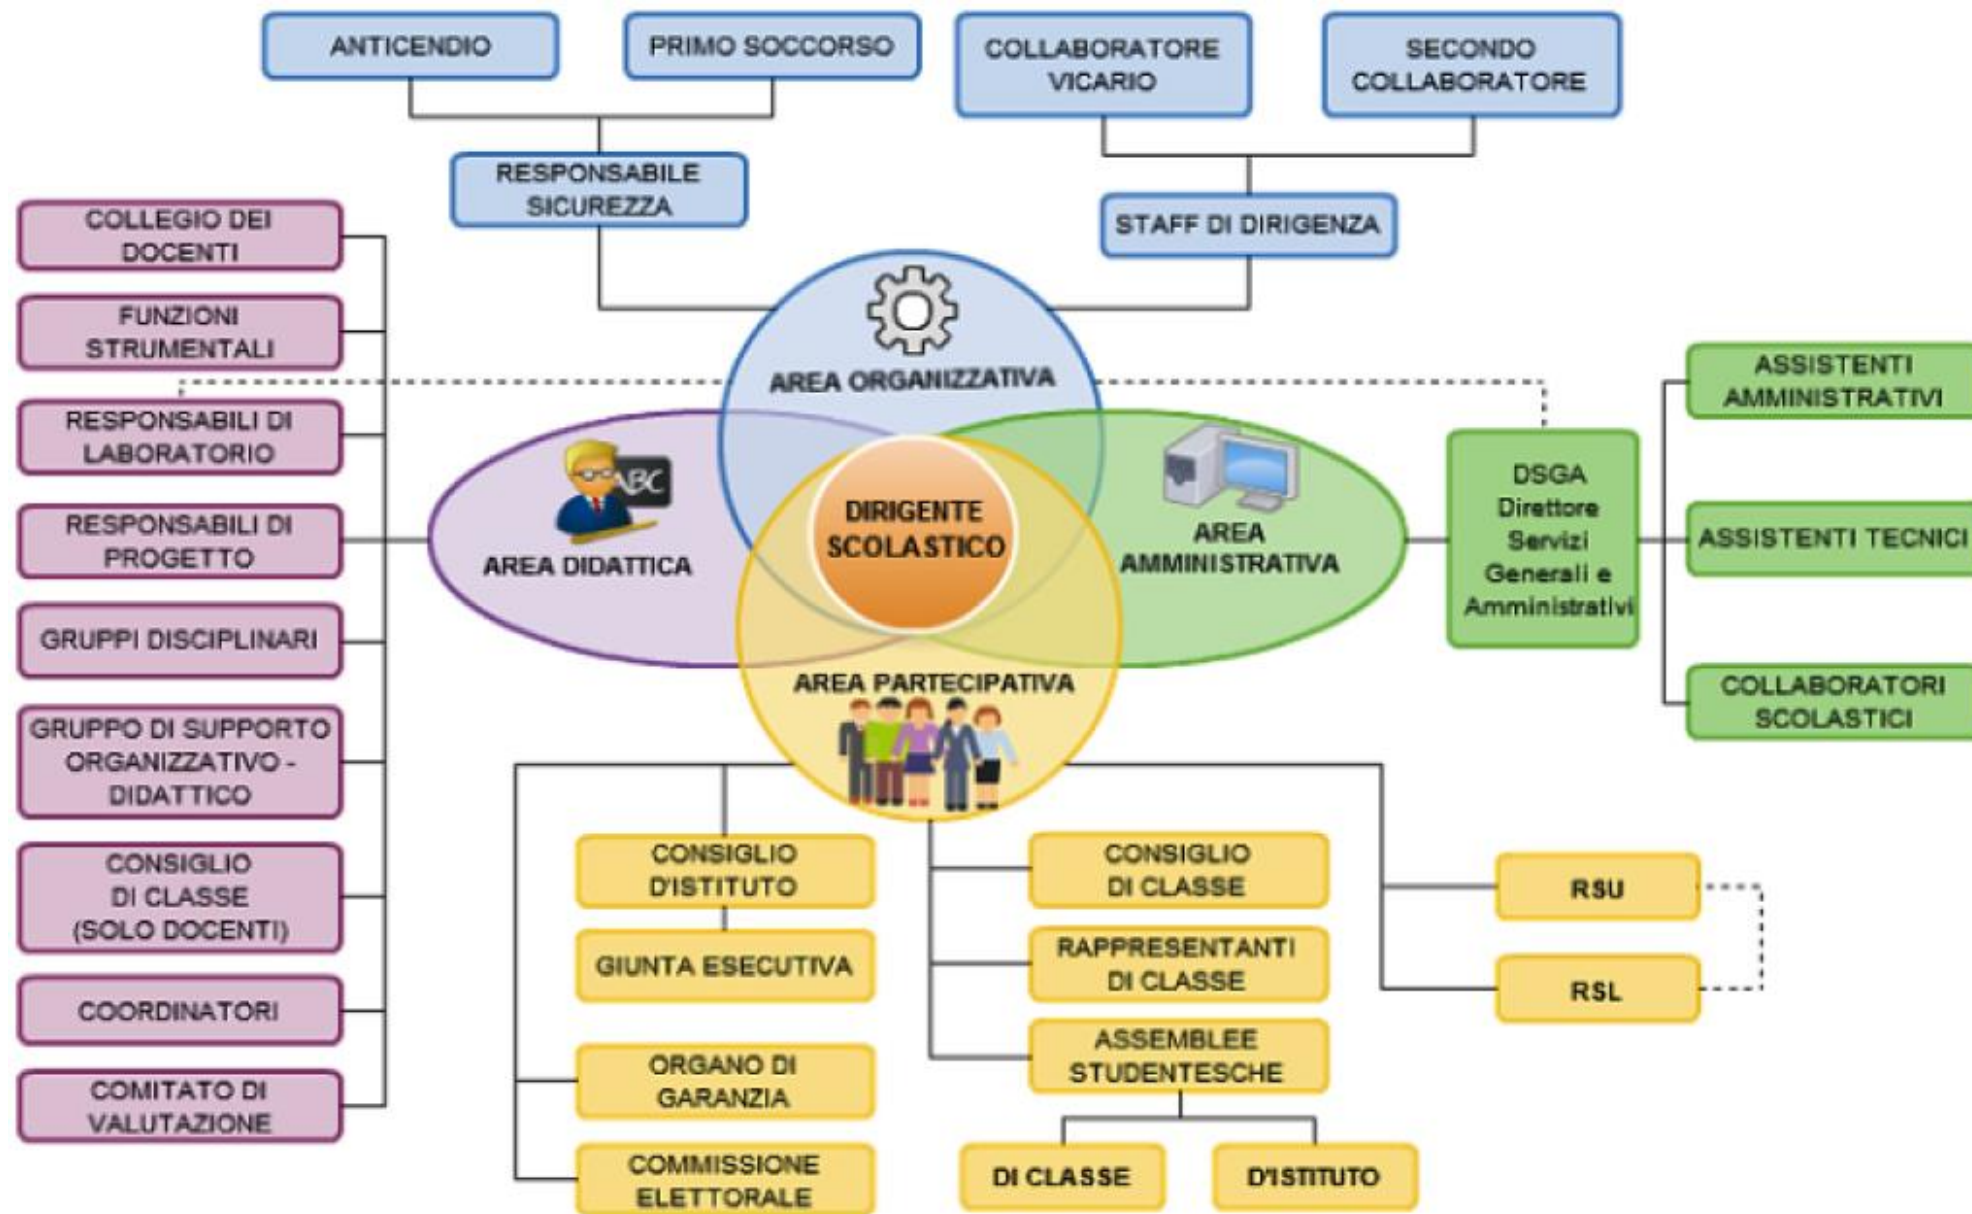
ANTICENDIO

PRIMO SOCCORSO

COLLABORATORE VICARIO

SECONDO COLLABORATORE

RESPONSABILE SICUREZZA

STAFF DI DIRIGENZA

COLLEGIO DEI DOCENTI

FUNZIONI STRUMENTALI

RESPONSABILI DI LABORATORIO

RESPONSABILI DI PROGETTO

GRUPPI DISCIPLINARI

GRUPPO DI SUPPORTO ORGANIZZATIVO - DIDATTICO

CONSIGLIO DI CLASSE (SOLO DOCENTI)

COORDINATORI

COMITATO DI VALUTAZIONE

AREA ORGANIZZATIVA

ABC

AREA DIDATTICA

DIRIGENTE SCOLASTICO

AREA AMMINISTRATIVA

AREA PARTECIPATIVA

DSGA Direttore Servizi Generali e Amministrativi

ASSISTENTI AMMINISTRATIVI

ASSISTENTI TECNICI

COLLABORATORI SCOLASTICI

CONSIGLIO D'ISTITUTO

GIUNTA ESECUTIVA

ORGANO DI GARANZIA

COMMISSIONE ELETTORALE

CONSIGLIO DI CLASSE

RAPPRESENTANTI DI CLASSE

ASSEMBLEE STUDENTESCHE

DI CLASSE

D'ISTITUTO

RSU

RSL